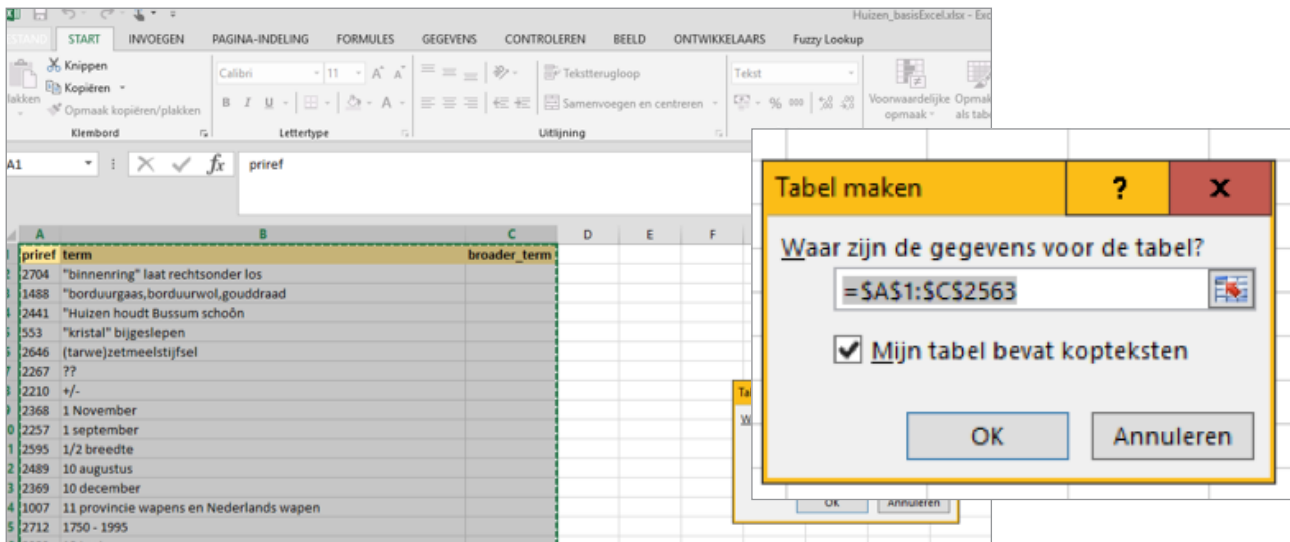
Huizen_basisExcel.xlsx - Exc

START INVOEGEN PAGINA-INDELING FORMULES GEGEVENS CONTROLEREN BEELD ONTWIKKELAARS Fuzzy Lookup

Knippen
Kopiëren
Opmaak kopiëren/plakken
Klembord

Calibri 11
B I U
Lettertype

Tekstterugloop
Samenvoegen en centreren
Uitlijning

Tekst

Voorwaardelijke opmaak
Opmak als tabe

A1 priref

| | A | B | C | D | E | F |
|---|---|---|---|---|---|---|
| | priref | term | broader_term | | | |
| 2 | 2704 | "binnenring" laat rechtsonder los | | | | |
| 3 | 1488 | "borduurgaas,borduurwol,gouddraad | | | | |
| 4 | 2441 | "Huizen houdt Bussum schoôn | | | | |
| 5 | 553 | "kristal" bijgeslepen | | | | |
| 6 | 2646 | (tarwe)zetmeelstijfsel | | | | |
| 7 | 2267 | ?? | | | | |
| 8 | 2210 | +/- | | | | |
| 9 | 2368 | 1 November | | | | |
| 10 | 2257 | 1 september | | | | |
| 11 | 2595 | 1/2 breedte | | | | |
| 12 | 2489 | 10 augustus | | | | |
| 13 | 2369 | 10 december | | | | |
| 14 | 1007 | 11 provincie wapens en Nederlands wapen | | | | |
| 15 | 2712 | 1750 - 1995 | | | | |

Tabel maken
?
X
Waar zijn de gegevens voor de tabel?
=$A$1:$C$2563
Mijn tabel bevat kopteksten
OK
Annuleren